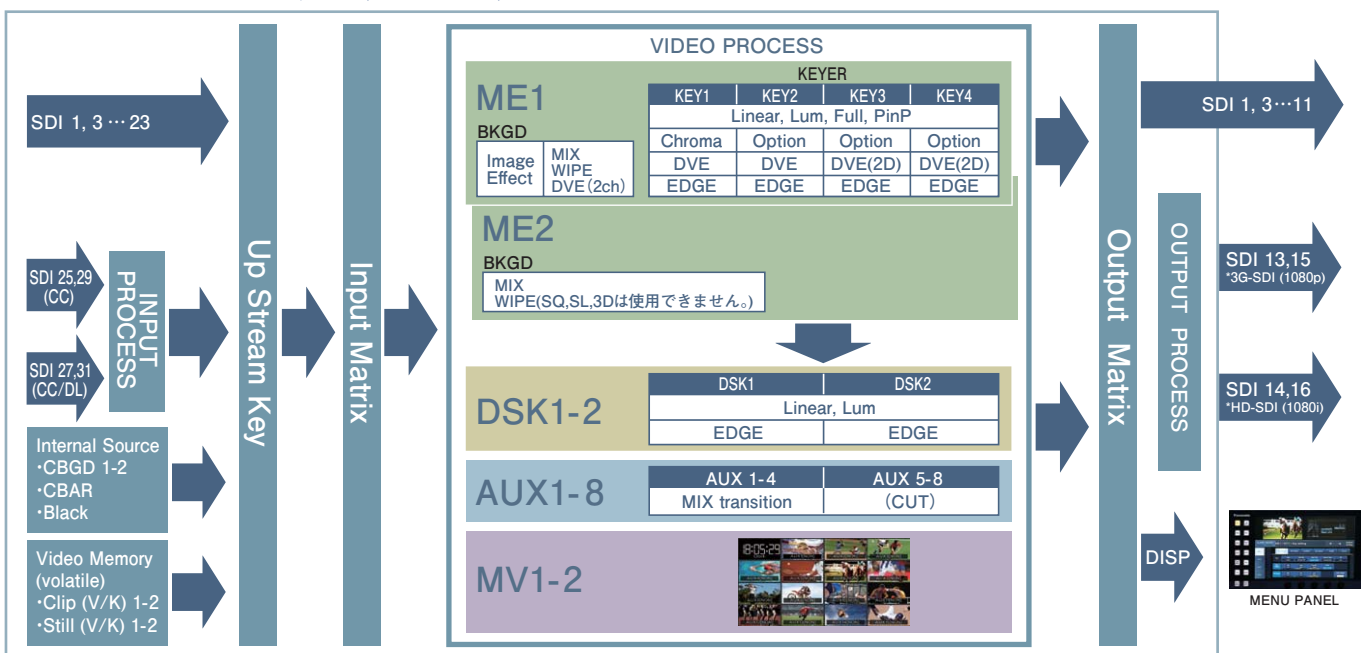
SDI 1, 3 … 23

SDI 25,29 (CC)

SDI 27,31 (CC/DL)

INPUT PROCESS

Internal Source
・CBGD 1-2
・CBAR
・Black

Video Memory (volatile)
・Clip (V/K) 1-2
・Still (V/K) 1-2

Up Stream Key

Input Matrix

VIDEO PROCESS

ME1

BKGD

| Image Effect | MIX WIPE DVE (2ch) |
|---|---|

KEYER

| KEY1 | KEY2 | KEY3 | KEY4 |
|---|---|---|---|
| Linear, Lum, Full, PinP | | | |
| Chroma | Option | Option | Option |
| DVE | DVE | DVE(2D) | DVE(2D) |
| EDGE | EDGE | EDGE | EDGE |

ME2

BKGD

MIX
WIPE(SQ,SL,3Dは使用できません。)

DSK1-2

| DSK1 | DSK2 |
|---|---|
| Linear, Lum | |
| EDGE | EDGE |

AUX1-8

| AUX 1-4 | AUX 5-8 |
|---|---|
| MIX transition | (CUT) |

MV1-2

18:05:29

Output Matrix

OUTPUT PROCESS

SDI 1, 3…11

SDI 13,15
*3G-SDI (1080p)

SDI 14,16
*HD-SDI (1080i)

DISP

MENU PANEL